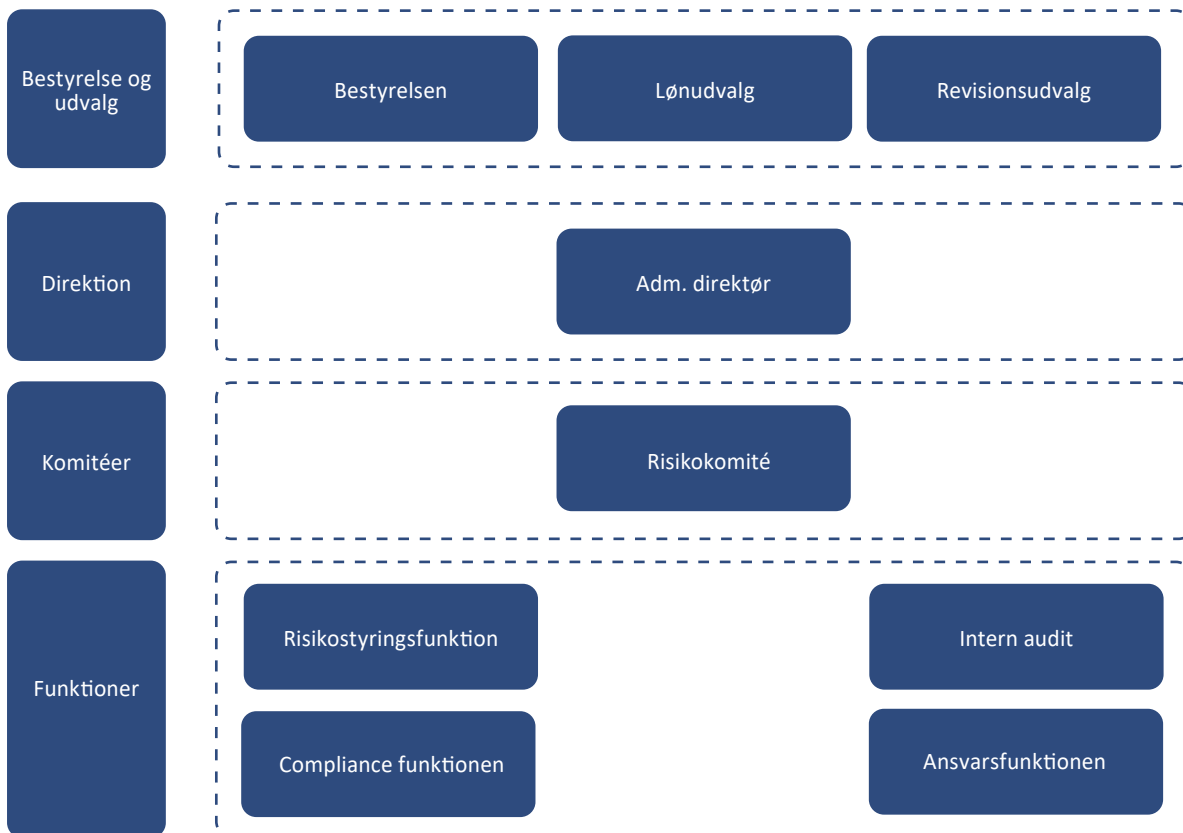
Bestyrelse og udvalg

Bestyrelsen

Lønudvalg

Revisionsudvalg

Direktion

Adm. direktør

Komitéer

Risikokomité

Funktioner

Risikostyringsfunktion

Intern audit

Compliance funktionen

Ansvarsfunktionen